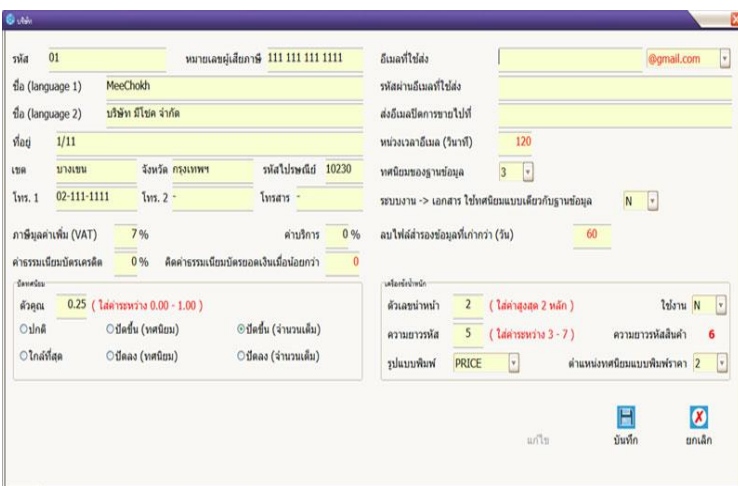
บริษัท

รหัส 01
หมายเลขผู้เสียภาษี 111 111 111 1111
ชื่อ (language 1) MeeChokh
ชื่อ (language 2) บริษัท มีโชค จำกัด
ที่อยู่ 1/11
เขต บางเขน
จังหวัด กรุงเทพฯ
รหัสไปรษณีย์ 10230
โทร. 1 02-111-1111
โทร. 2 -
โทรสาร -

อีเมลที่ใช้ส่ง
@gmail.com
รหัสผ่านอีเมลที่ใช้ส่ง
ส่งอีเมลปิดการขายไปที่
หน่วงเวลาอีเมล (วินาที) 120
ทศนิยมของฐานข้อมูล 3
ระบบงาน -> เอกสาร ใช้ทศนิยมแบบเดียวกับฐานข้อมูล N

ภาษีมูลค่าเพิ่ม (VAT) 7 %
ค่าบริการ 0 %
ค่าธรรมเนียมบัตรเครดิต 0 %
คิดค่าธรรมเนียมบัตรยอดเงินเมื่อน้อยกว่า 0
ลบไฟล์สำรองข้อมูลที่เก่ากว่า (วัน) 60

ปัดทศนิยม
ตัวคูณ 0.25 ( ใส่ค่าระหว่าง 0.00 - 1.00 )
ปกติ
ปัดขึ้น (ทศนิยม)
ปัดขึ้น (จำนวนเต็ม)
ใกล้ที่สุด
ปัดลง (ทศนิยม)
ปัดลง (จำนวนเต็ม)

เครื่องชั่งน้ำหนัก
ตัวเลขนำหน้า 2 ( ใส่สูงสุด 2 หลัก )
ใช้งาน N
ความยาวรหัส 5 ( ใส่ค่าระหว่าง 3 - 7 )
ความยาวรหัสสินค้า 6
รูปแบบพิมพ์ PRICE
ตำแหน่งทศนิยมแบบพิมพ์ราคา 2

แก้ไข
บันทึก
ยกเลิก